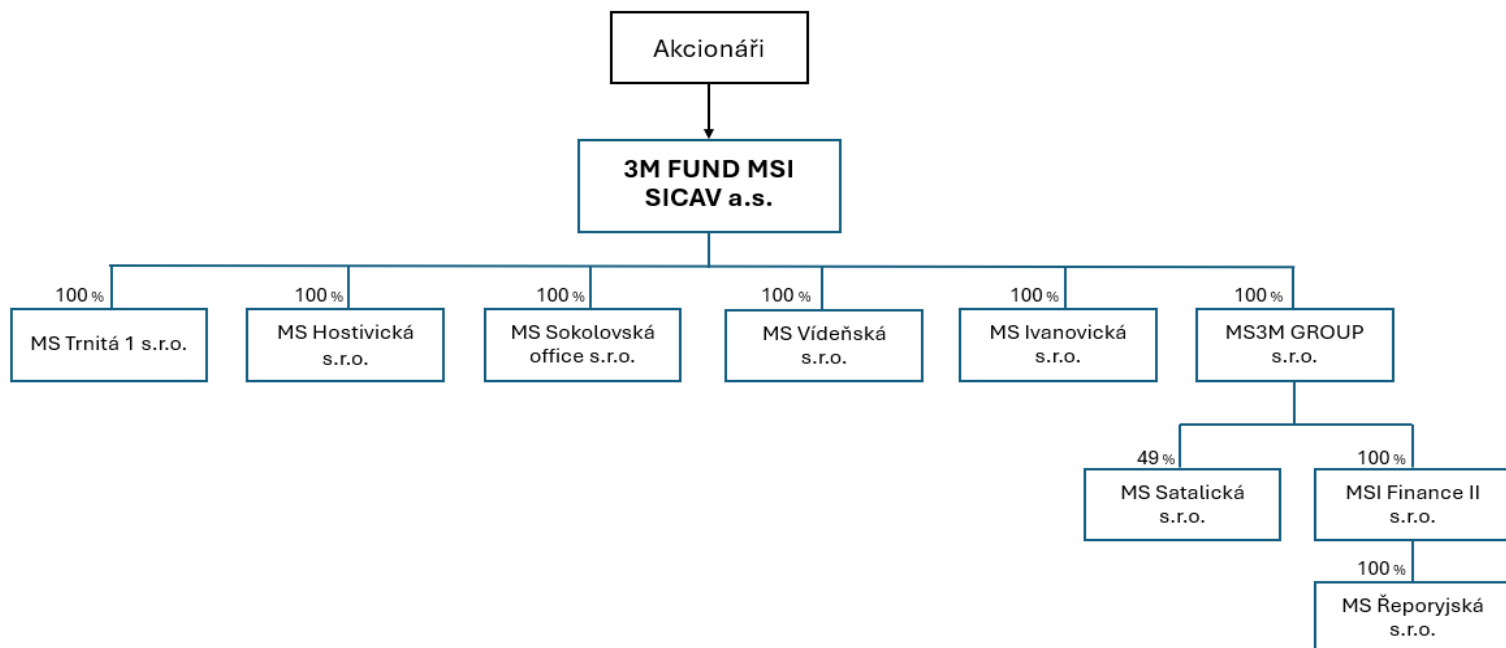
Akcionáři

3M FUND MSI SICAV a.s.

100 %
MS Trnitá 1 s.r.o.

100 %
MS Hostivická s.r.o.

100 %
MS Sokolovská office s.r.o.

100 %
MS Vídeňská s.r.o.

100 %
MS Ivanovická s.r.o.

100 %
MS3M GROUP s.r.o.

49 %
MS Satalická s.r.o.

100 %
MSI Finance II s.r.o.

100 %
MS Řeporyjská s.r.o.